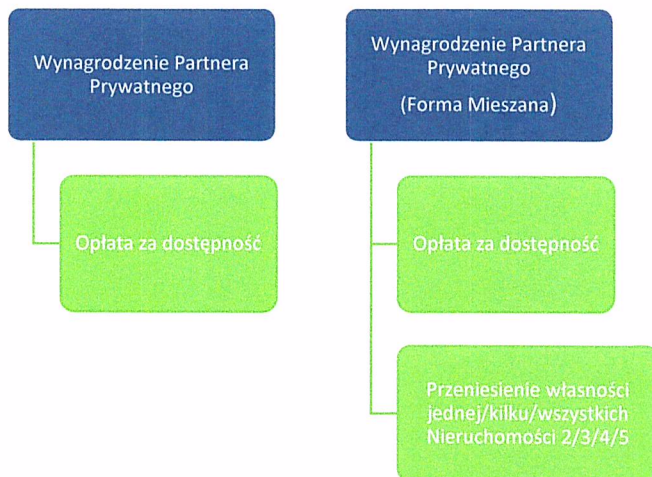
Wynagrodzenie Partnera Prywatnego

Opłata za dostępność

Wynagrodzenie Partnera Prywatnego

(Forma Mieszana)

Opłata za dostępność

Przeniesienie własności jednej/kilku/wszystkich Nieruchomości 2/3/4/5